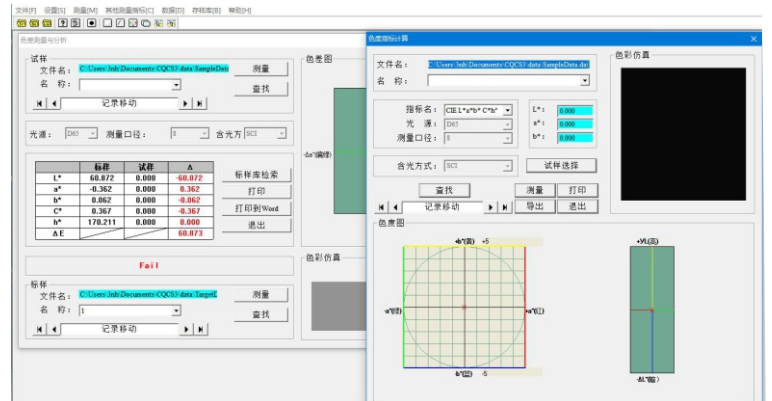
文件[F] 设置[S] 测量[M] 其他测量指标[C] 数据[D] 存档库[B] 帮助[H]

色差测量与分析

试样
文件名： C:\Users\Jnb\Documents\CQCS3\data\SampleData
名 称：
测量
查找
记录移动

光源： D65 测量口径： 8 含光方 SCI

| | 标样 | 试样 | Δ |
|---|---|---|---|
| L* | 60.872 | 0.000 | -60.872 |
| a* | -0.362 | 0.000 | 0.362 |
| b* | 0.062 | 0.000 | -0.062 |
| C* | 0.367 | 0.000 | -0.367 |
| h* | 170.211 | 0.000 | 0.000 |
| ΔE | | | 60.873 |

标样库检索
打印
打印到Word
退出

Fail

标样
文件名： C:\Users\Jnb\Documents\CQCS3\data\TargetL
名 称： 1
测量
查找
记录移动

色差图
-Δa*(偏绿)

色彩仿真

色度指标计算

文件名： C:\Users\Jnb\Documents\CQCS3\data\SampleData.dat
名 称：

指标名： CIE L*a*b* C*h*
光 源： D65
测量口径： 8

L*： 0.000
a*： 0.000
b*： 0.000

含光方式： SCI
试样选择

查找
测量
打印
记录移动
导出
退出

色彩仿真

色度图
+b*(黄) +5
a*(绿)
+a*(红)
b*(蓝) -5
+ΔL(亮)
-ΔL(暗)